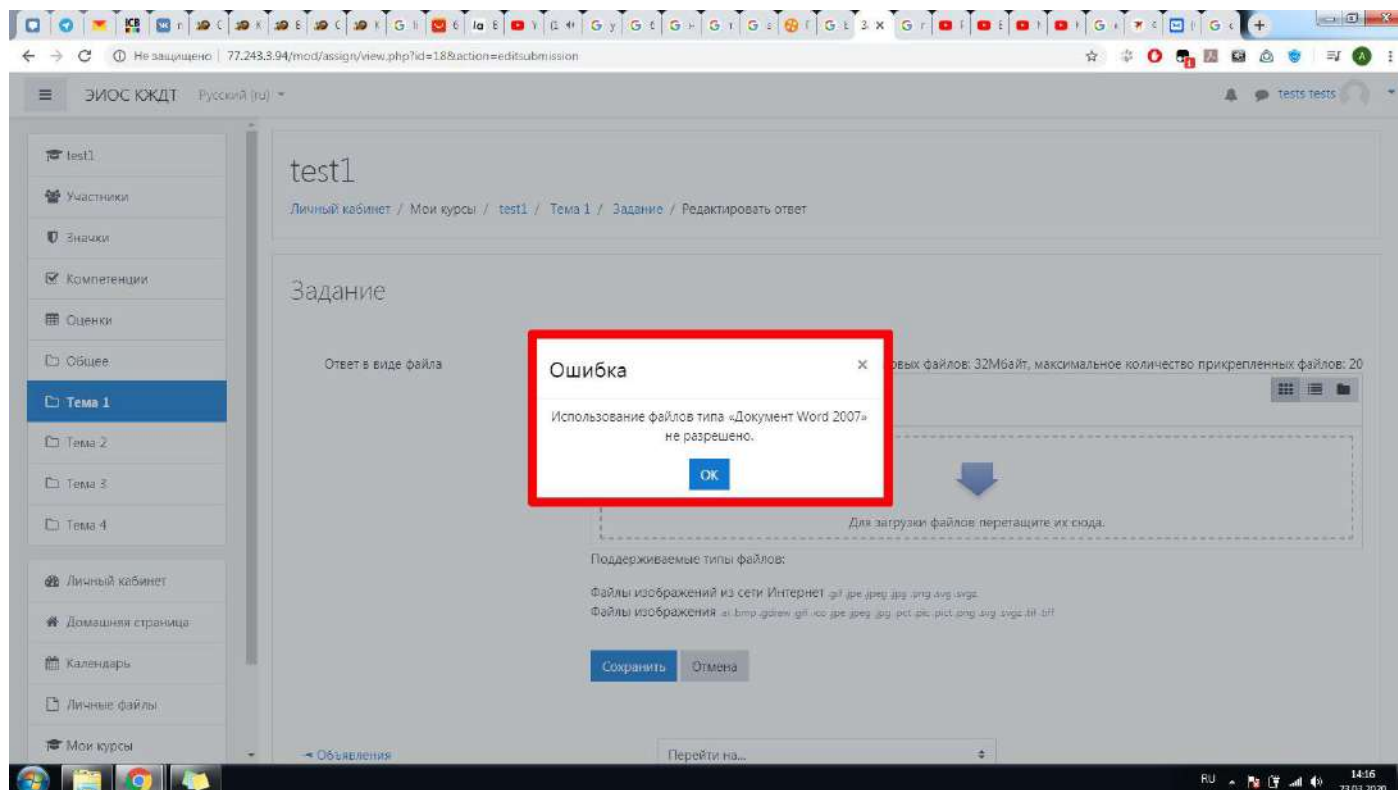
Не защищено | 77.243.3.94/mod/assign/view.php?id=18&action=editsubmission

ЭИОС ЮЖДТ Русский (ru)

tests tests

test1
Участники
Значки
Компетенции
Оценки
Общее
Тема 1
Тема 2
Тема 3
Тема 4
Личный кабинет
Домашняя страница
Календарь
Личные файлы
Мои курсы

test1

Личный кабинет / Мои курсы / test1 / Тема 1 / Задание / Редактировать ответ

Задание

Ответ в виде файла

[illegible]вых файлов: 32Мбайт, максимальное количество прикрепленных файлов: 20

Ошибка

Использование файлов типа «Документ Word 2007» не разрешено.

OK

Для загрузки файлов перетащите их сюда.

Поддерживаемые типы файлов:

Файлы изображений из сети Интернет .gif .jpe .jpeg .jpg .png .svg .svgz

Файлы изображения .ai .bmp .gdraw .gif .ico .jpe .jpeg .jpg .pct .pic .pict .png .svg .svgz .tif .tiff

Сохранить Отмена

◄ Объявления

Перейти на...

RU 14:16 23.03.2020